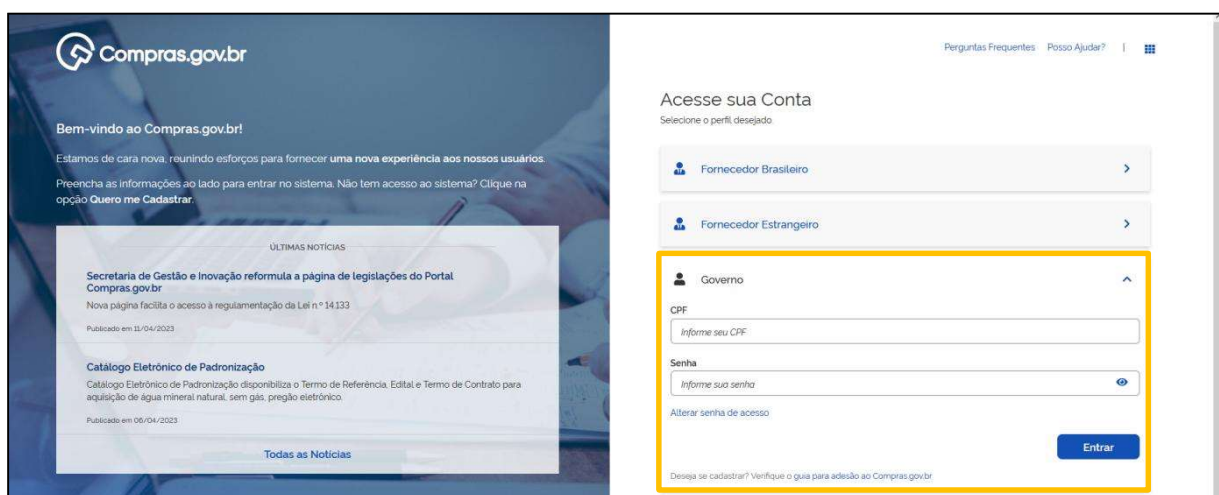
Compras.gov.br

Bem-vindo ao Compras.gov.br!

Estamos de cara nova, reunindo esforços para fornecer uma nova experiência aos nossos usuários.

Preencha as informações ao lado para entrar no sistema. Não tem acesso ao sistema? Clique na opção Quero me Cadastrar.

ÚLTIMAS NOTÍCIAS

Secretaria de Gestão e Inovação reformula a página de legislações do Portal Compras.gov.br
Nova página facilita o acesso à regulamentação da Lei nº 14.133
Publicado em 11/04/2023

Catálogo Eletrônico de Padronização
Catálogo Eletrônico de Padronização disponibiliza o Termo de Referência, Edital e Termo de Contrato para aquisição de água mineral natural, sem gás, pregão eletrônico.
Publicado em 06/04/2023

Todas as Notícias

Perguntas Frequentes Posso Ajudar? |

Acesse sua Conta
Selecione o perfil desejado.

Fornecedor Brasileiro

Fornecedor Estrangeiro

Governo

CPF
Informe seu CPF

Senha
Informe sua senha

Alterar senha de acesso

Entrar

Deseja se cadastrar? Verifique o guia para adesão ao Compras.gov.br